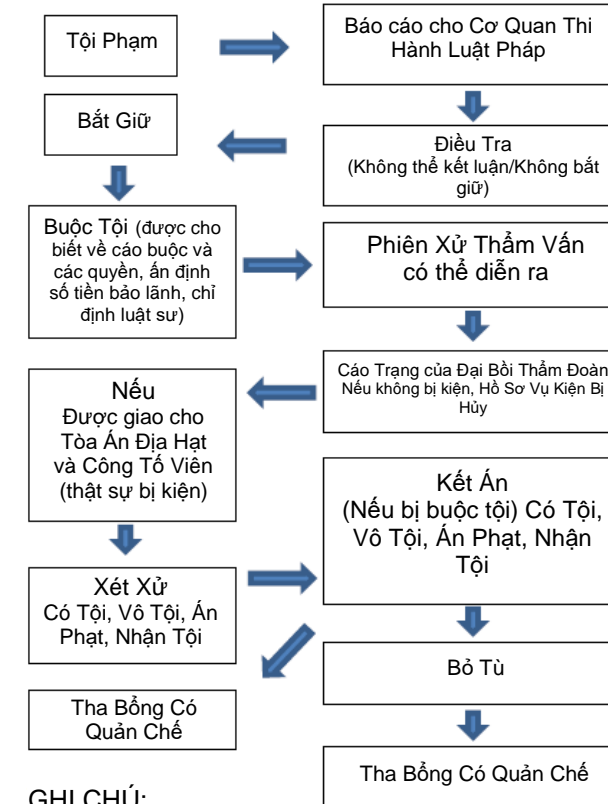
Tội Phạm

Báo cáo cho Cơ Quan Thi Hành Luật Pháp

Điều Tra
(Không thể kết luận/Không bắt giữ)

Bắt Giữ

Buộc Tội (được cho biết về cáo buộc và các quyền, ấn định số tiền bảo lãnh, chỉ định luật sư)

Phiên Xử Thẩm Vấn có thể diễn ra

Cáo Trạng của Đại Bồi Thẩm Đoàn
Nếu không bị kiện, Hồ Sơ Vụ Kiện Bị Hủy

Nếu
Được giao cho Tòa Án Địa Hạt và Công Tố Viên (thật sự bị kiện)

Kết Án
(Nếu bị buộc tội) Có Tội, Vô Tội, Án Phạt, Nhận Tội

Xét Xử
Có Tội, Vô Tội, Án Phạt, Nhận Tội

Bỏ Tù

Tha Bổng Có Quản Chế

Tha Bổng Có Quản Chế

GHI CHÚ: